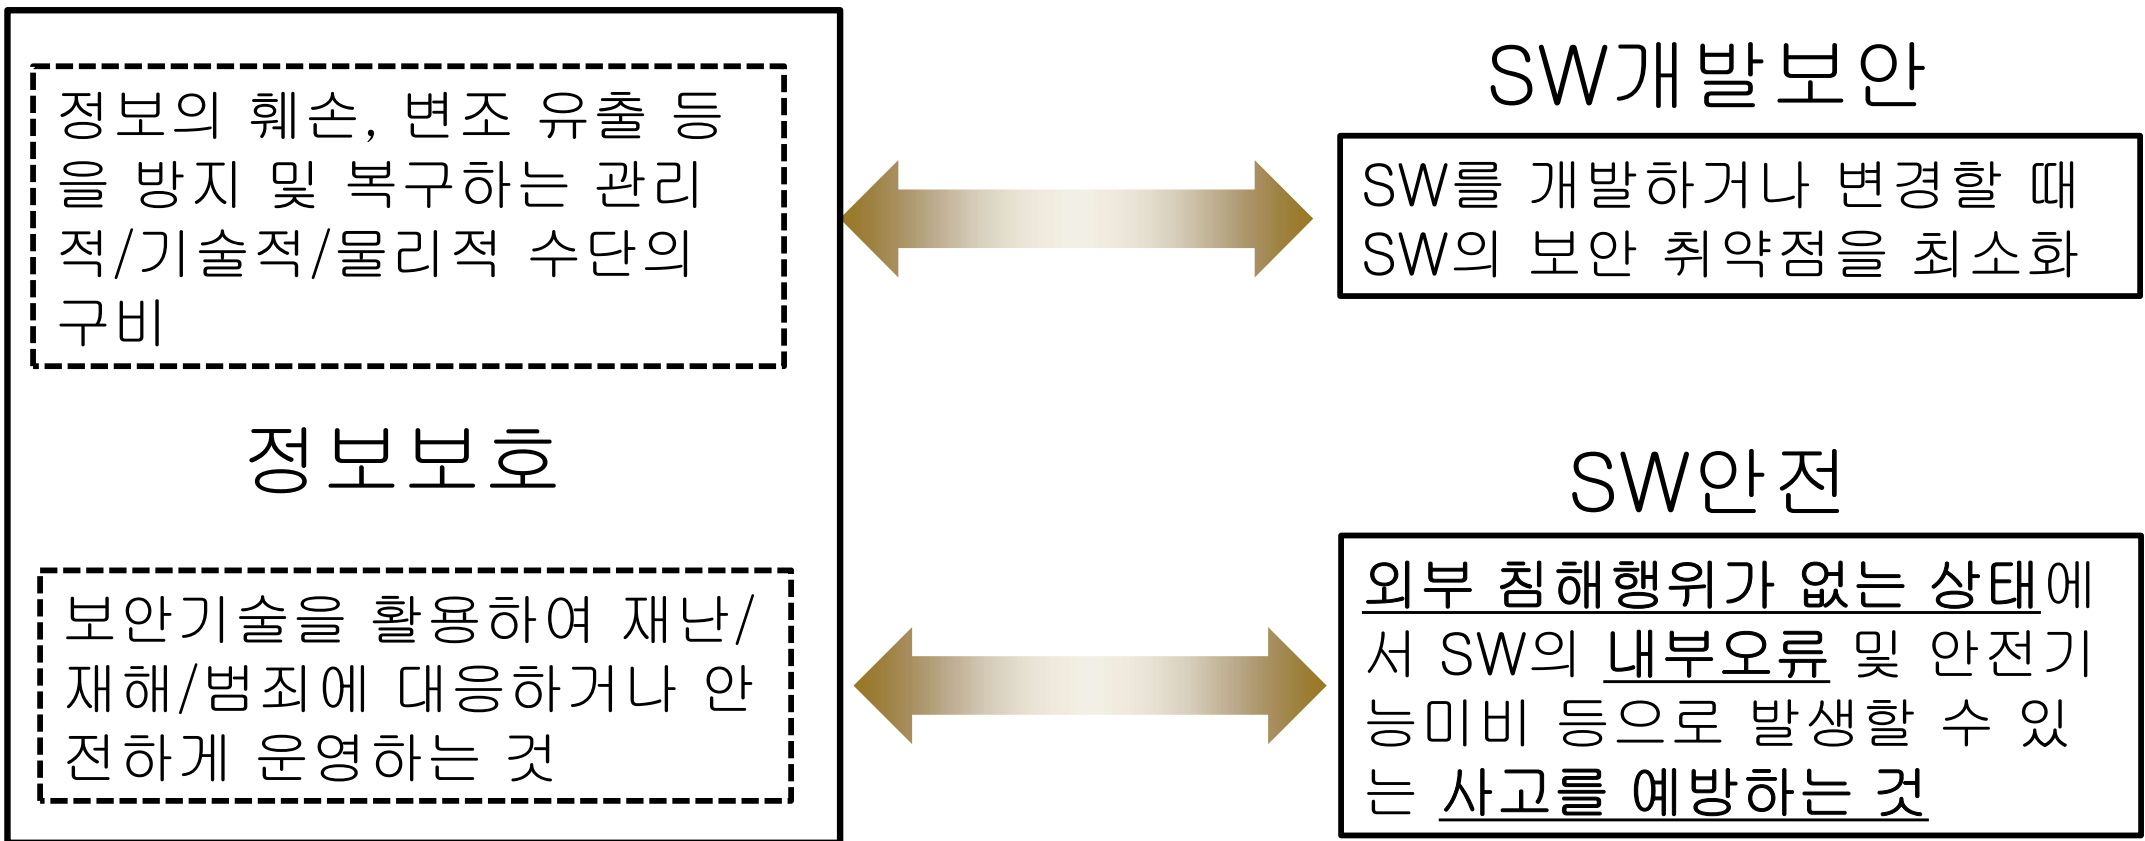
정보의 훼손, 변조 유출 등을 방지 및 복구하는 관리적/기술적/물리적 수단의 구비

정보보호

보안기술을 활용하여 재난/재해/범죄에 대응하거나 안전하게 운영하는 것

SW개발보안

SW를 개발하거나 변경할 때 SW의 보안 취약점을 최소화

SW안전

외부 침해행위가 없는 상태에서 SW의 내부오류 및 안전기능미비 등으로 발생할 수 있는 사고를 예방하는 것